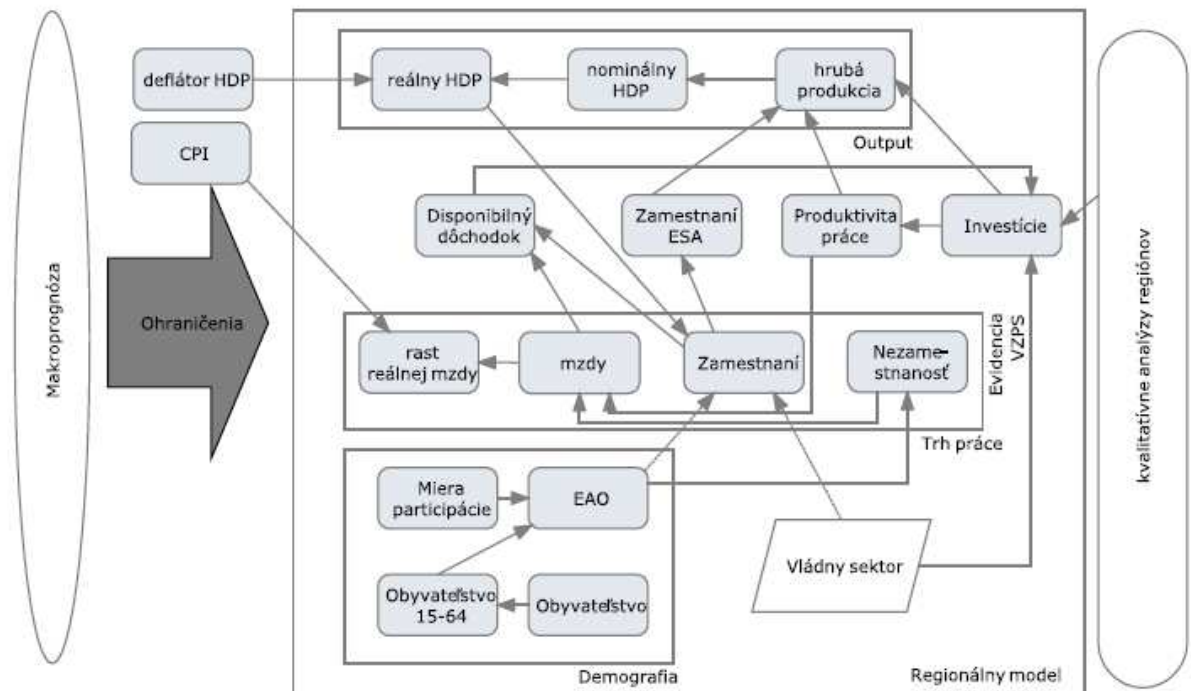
Makroprognóza

deflátor HDP

CPI

Ohraničenia

reálny HDP

nominálny HDP

hrubá produkcia

Output

Disponibilný dôchodok

Zamestnaní ESA

Produktivita práce

Investície

rast reálnej mzdy

mzdy

Zamestnaní

Nezamestnanosť

Evidencia VZPS

Trh práce

Miera participácie

EAO

Obyvateľstvo 15-64

Obyvateľstvo

Demografia

Vládny sektor

Regionálny model

kvalitatívne analýzy regiónov